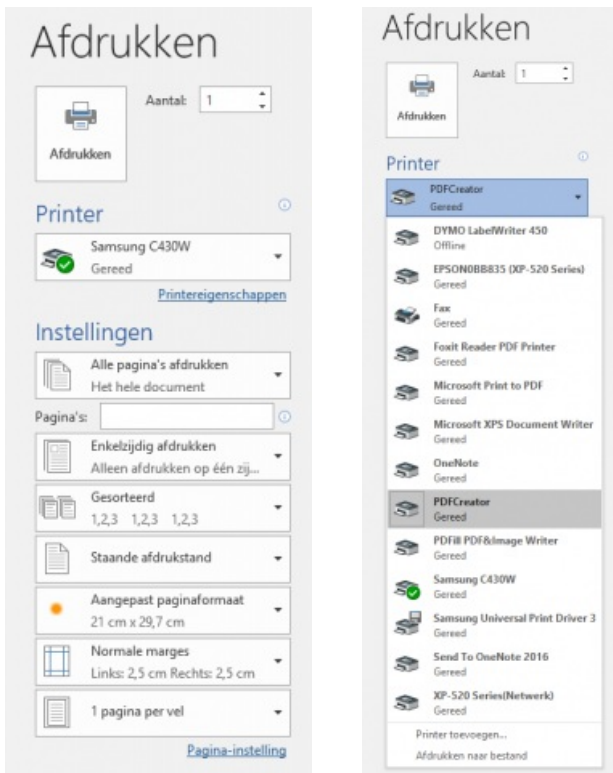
Afdrukken

Afdrukken

Aantal: 1

Printer

Samsung C430W
Gereed

Printereigenschappen

Instellingen

Alle pagina's afdrukken
Het hele document

Pagina's:

Enkelzijdig afdrukken
Alleen afdrukken op één zij...

Gesorteerd
1,2,3 1,2,3 1,2,3

Staande afdrukstand

Aangepast paginaformaat
21 cm x 29,7 cm

Normale marges
Links: 2,5 cm Rechts: 2,5 cm

1 pagina per vel

Pagina-instelling

Afdrukken

Afdrukken

Aantal: 1

Printer

PDFCreator
Gereed

DYMO LabelWriter 450
Offline

EPSON0BB835 (XP-520 Series)
Gereed

Fax
Gereed

Foxit Reader PDF Printer
Gereed

Microsoft Print to PDF
Gereed

Microsoft XPS Document Writer
Gereed

OneNote
Gereed

PDFCreator
Gereed

PDFill PDF&Image Writer
Gereed

Samsung C430W
Gereed

Samsung Universal Print Driver 3
Gereed

Send To OneNote 2016
Gereed

XP-520 Series(Netwerk)
Gereed

Printer toevoegen...

Afdrukken naar bestand